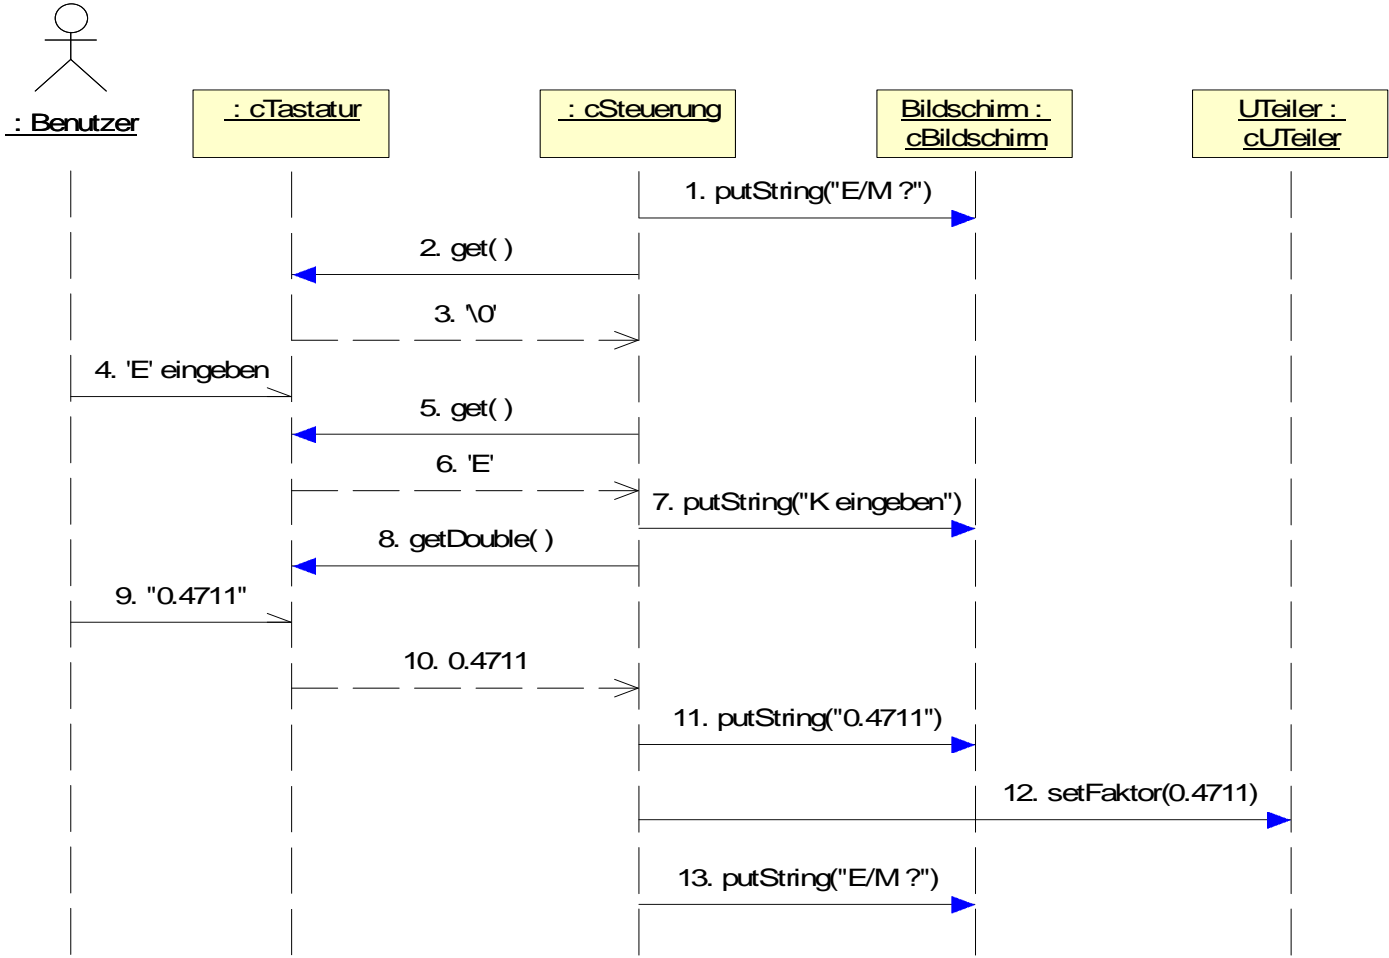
: Benutzer

: cTastatur

: cSteuerung

Bildschirm : cBildschirm

UTeiler : cUTeiler

1. putString("E/M ?")

2. get( )

3. '\0'

4. 'E' eingeben

5. get( )

6. 'E'

7. putString("K eingeben")

8. getDouble( )

9. "0.4711"

10. 0.4711

11. putString("0.4711")

12. setFaktor(0.4711)

13. putString("E/M ?")